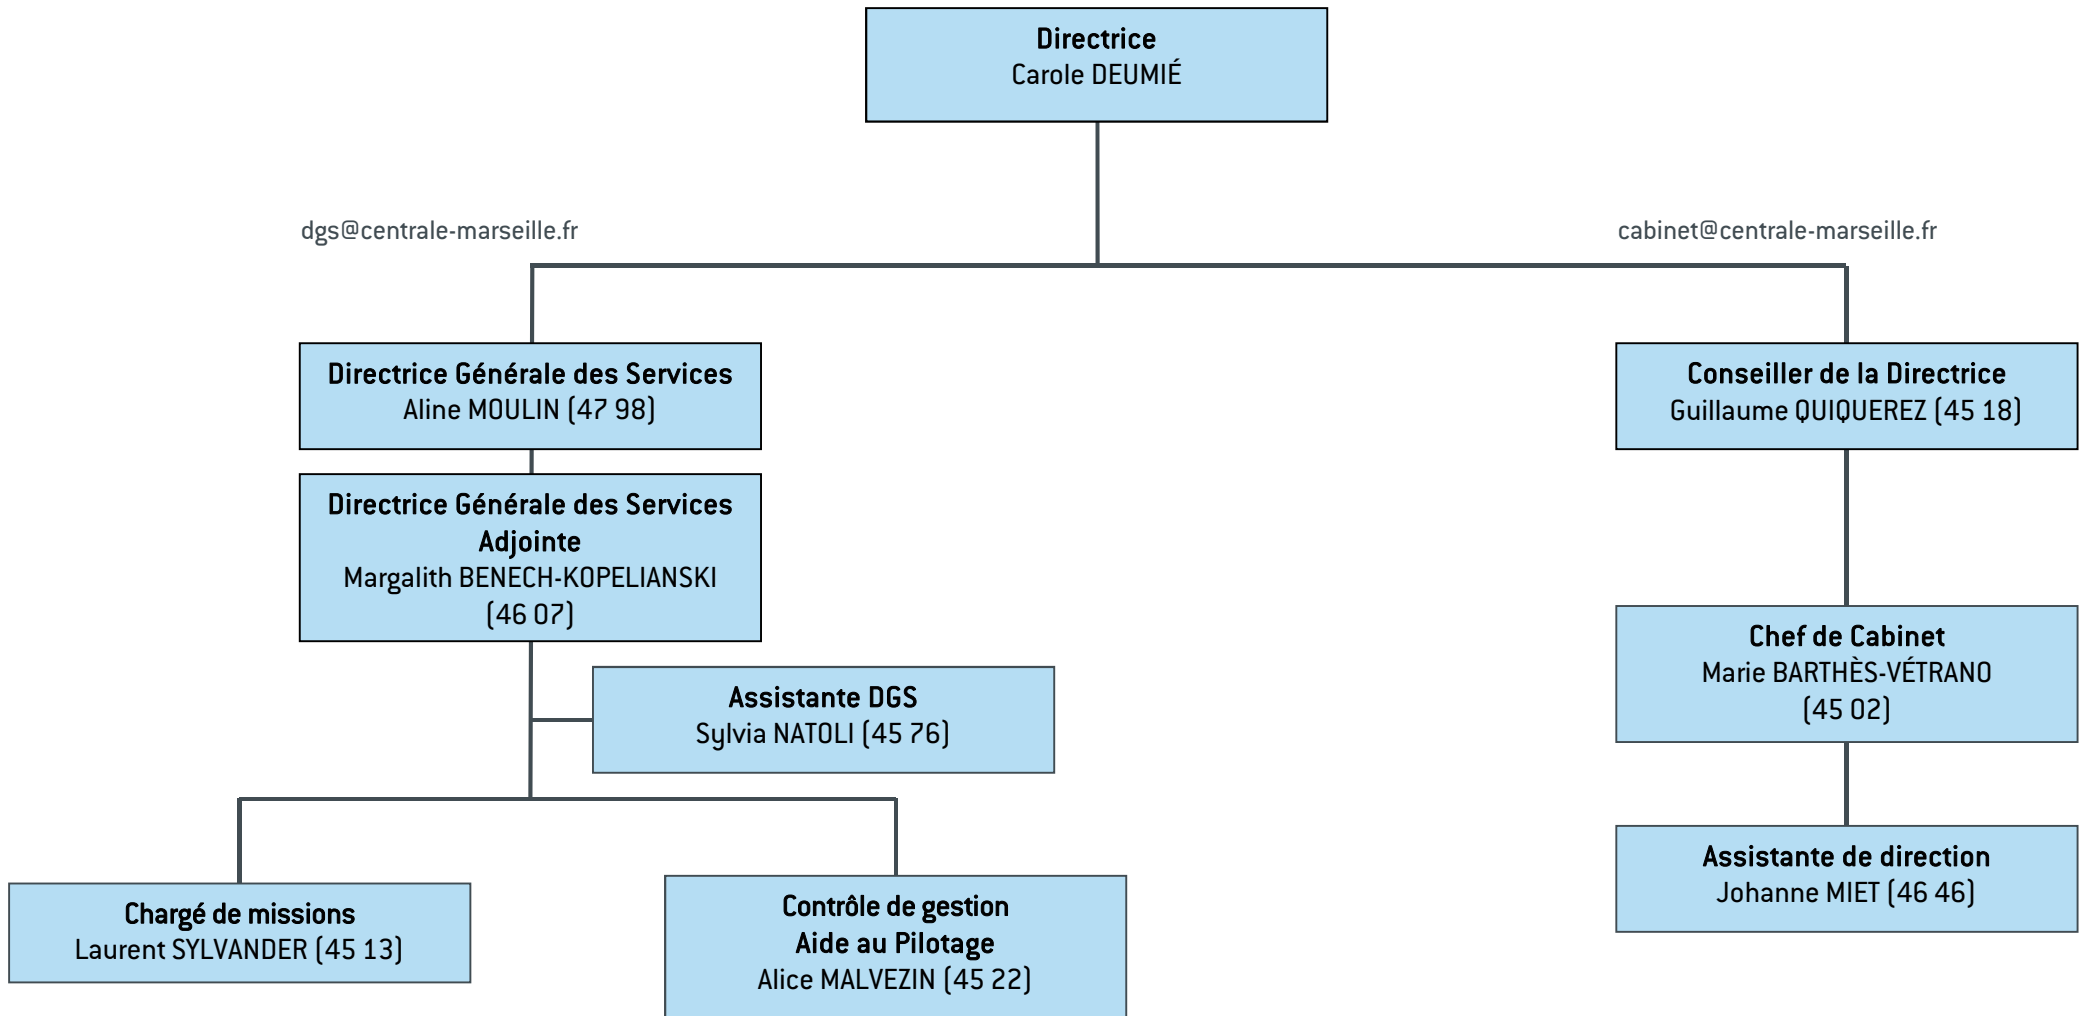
Directrice
Carole DEUMIÉ

dgs@centrale-marseille.fr

cabinet@centrale-marseille.fr

Directrice Générale des Services
Aline MOULIN (47 98)

Directrice Générale des Services Adjointe
Margalith BENECH-KOPELIANSKI (46 07)

Assistante DGS
Sylvia NATOLI (45 76)

Chargé de missions
Laurent SYLVANDER (45 13)

Contrôle de gestion
Aide au Pilotage
Alice MALVEZIN (45 22)

Conseiller de la Directrice
Guillaume QUIQUEREZ (45 18)

Chef de Cabinet
Marie BARTHÈS-VÉTRANO (45 02)

Assistante de direction
Johanne MIET (46 46)